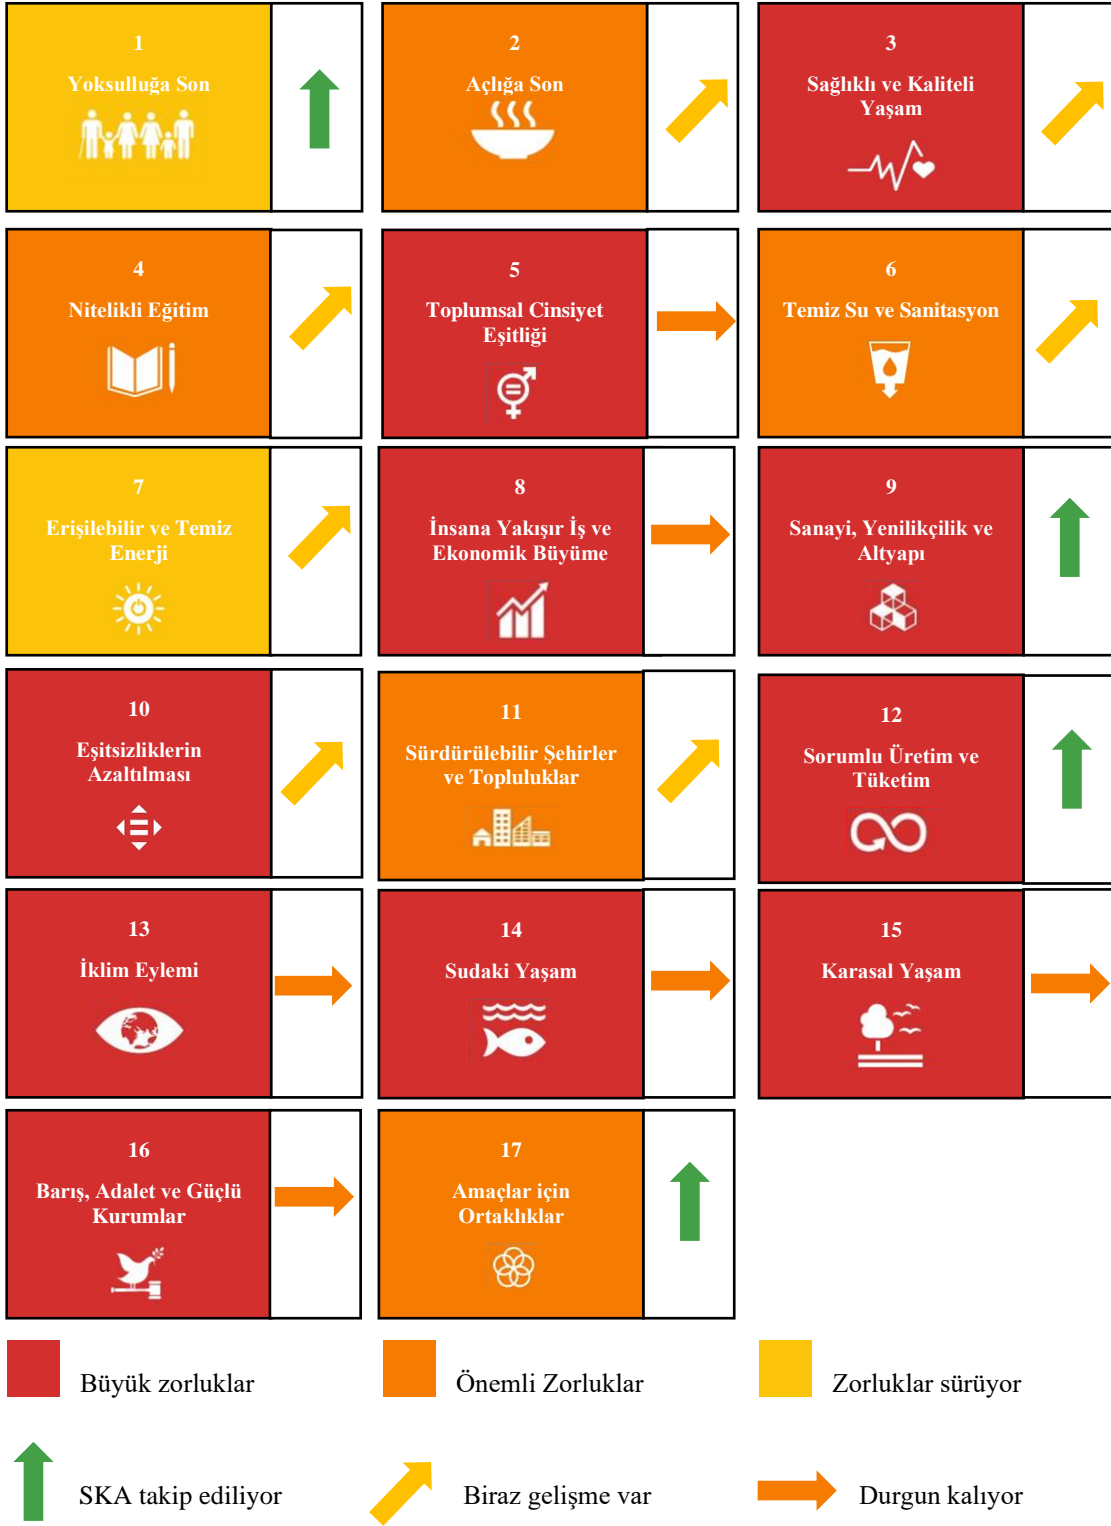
1
Yoksulluğa Son

2
Açlığa Son

3
Sağlıklı ve Kaliteli Yaşam

4
Nitelikli Eğitim

5
Toplumsal Cinsiyet Eşitliği

6
Temiz Su ve Sanitasyon

7
Erişilebilir ve Temiz Enerji

8
İnsana Yakışır İş ve Ekonomik Büyüme

9
Sanayi, Yenilikçilik ve Altyapı

10
Eşitsizliklerin Azaltılması

11
Sürdürülebilir Şehirler ve Topluluklar

12
Sorumlu Üretim ve Tüketim

13
İklim Eylemi

14
Sudaki Yaşam

15
Karasal Yaşam

16
Barış, Adalet ve Güçlü Kurumlar

17
Amaçlar için Ortaklıklar

Büyük zorluklar

Önemli Zorluklar

Zorluklar sürüyor

SKA takip ediliyor

Biraz gelişme var

Durgun kalıyor